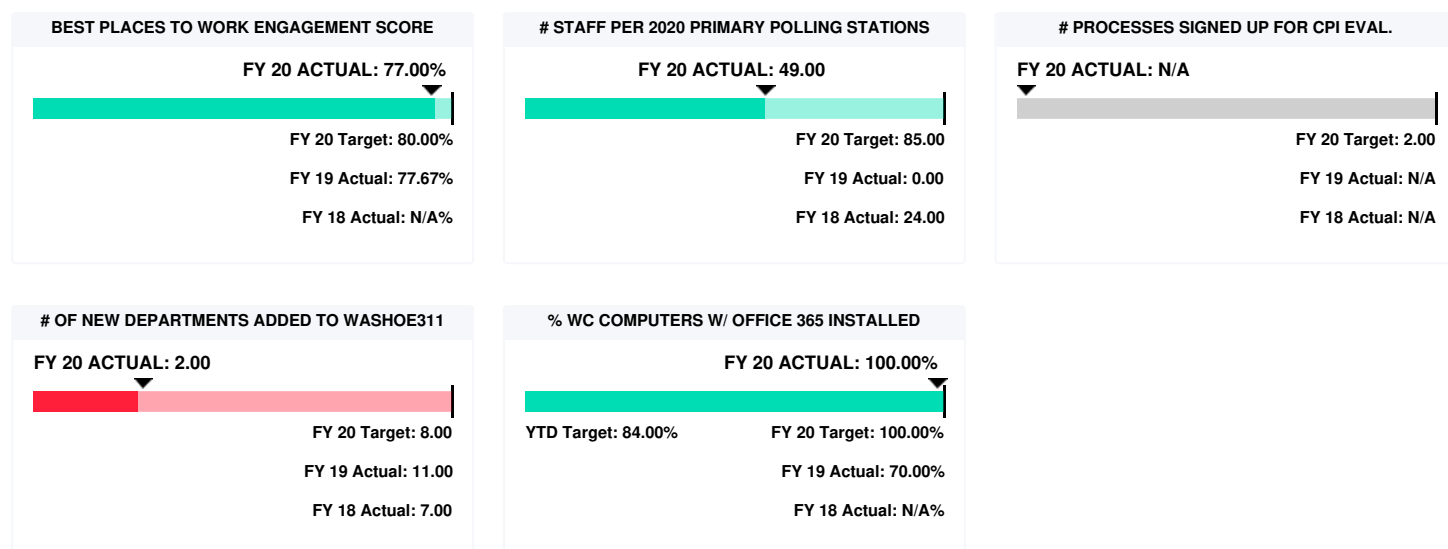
BEST PLACES TO WORK ENGAGEMENT SCORE

FY 20 ACTUAL: 77.00%

FY 20 Target: 80.00%

FY 19 Actual: 77.67%

FY 18 Actual: N/A%

# STAFF PER 2020 PRIMARY POLLING STATIONS

FY 20 ACTUAL: 49.00

FY 20 Target: 85.00

FY 19 Actual: 0.00

FY 18 Actual: 24.00

# PROCESSES SIGNED UP FOR CPI EVAL.

FY 20 ACTUAL: N/A

FY 20 Target: 2.00

FY 19 Actual: N/A

FY 18 Actual: N/A

# OF NEW DEPARTMENTS ADDED TO WASHOE311

FY 20 ACTUAL: 2.00

FY 20 Target: 8.00

FY 19 Actual: 11.00

FY 18 Actual: 7.00

% WC COMPUTERS W/ OFFICE 365 INSTALLED

FY 20 ACTUAL: 100.00%

YTD Target: 84.00%

FY 20 Target: 100.00%

FY 19 Actual: 70.00%

FY 18 Actual: N/A%